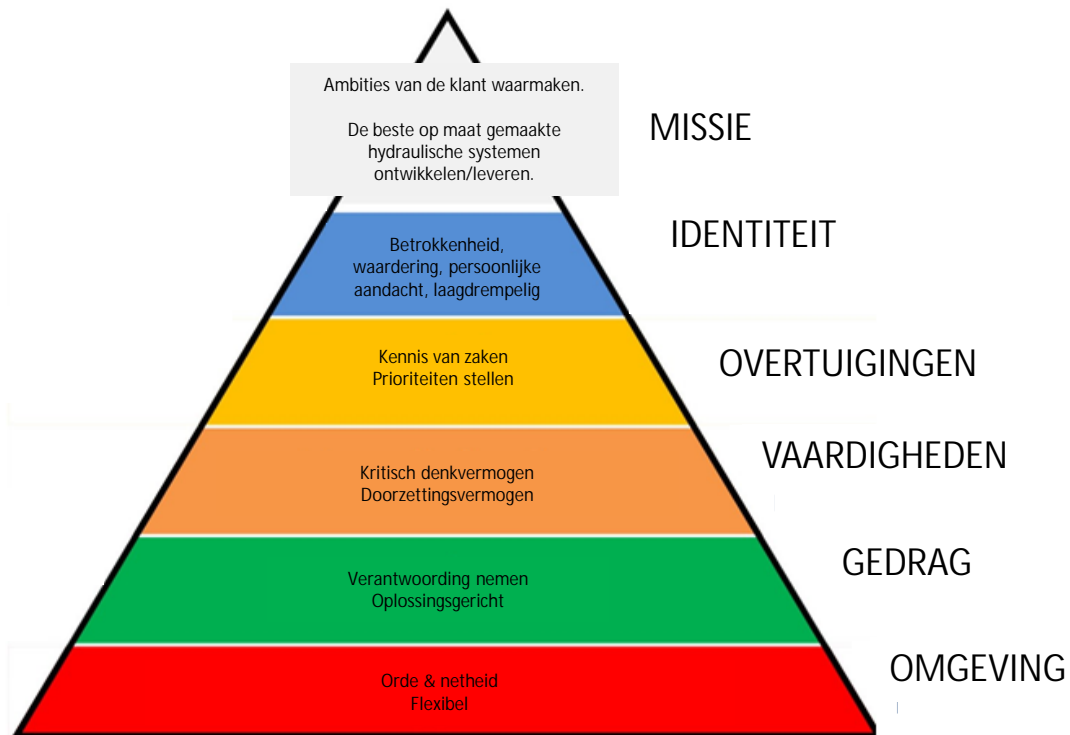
Ambities van de klant waarmaken.

De beste op maat gemaakte hydraulische systemen ontwikkelen/leveren.

MISSIE

Betrokkenheid, waardering, persoonlijke aandacht, laagdrempelig

IDENTITEIT

Kennis van zaken
Prioriteiten stellen

OVERTUIGINGEN

Kritisch denkvermogen
Doorzettingsvermogen

VAARDIGHEDEN

Verantwoording nemen
Oplossingsgericht

GEDRAG

Orde & netheid
Flexibel

OMGEVING